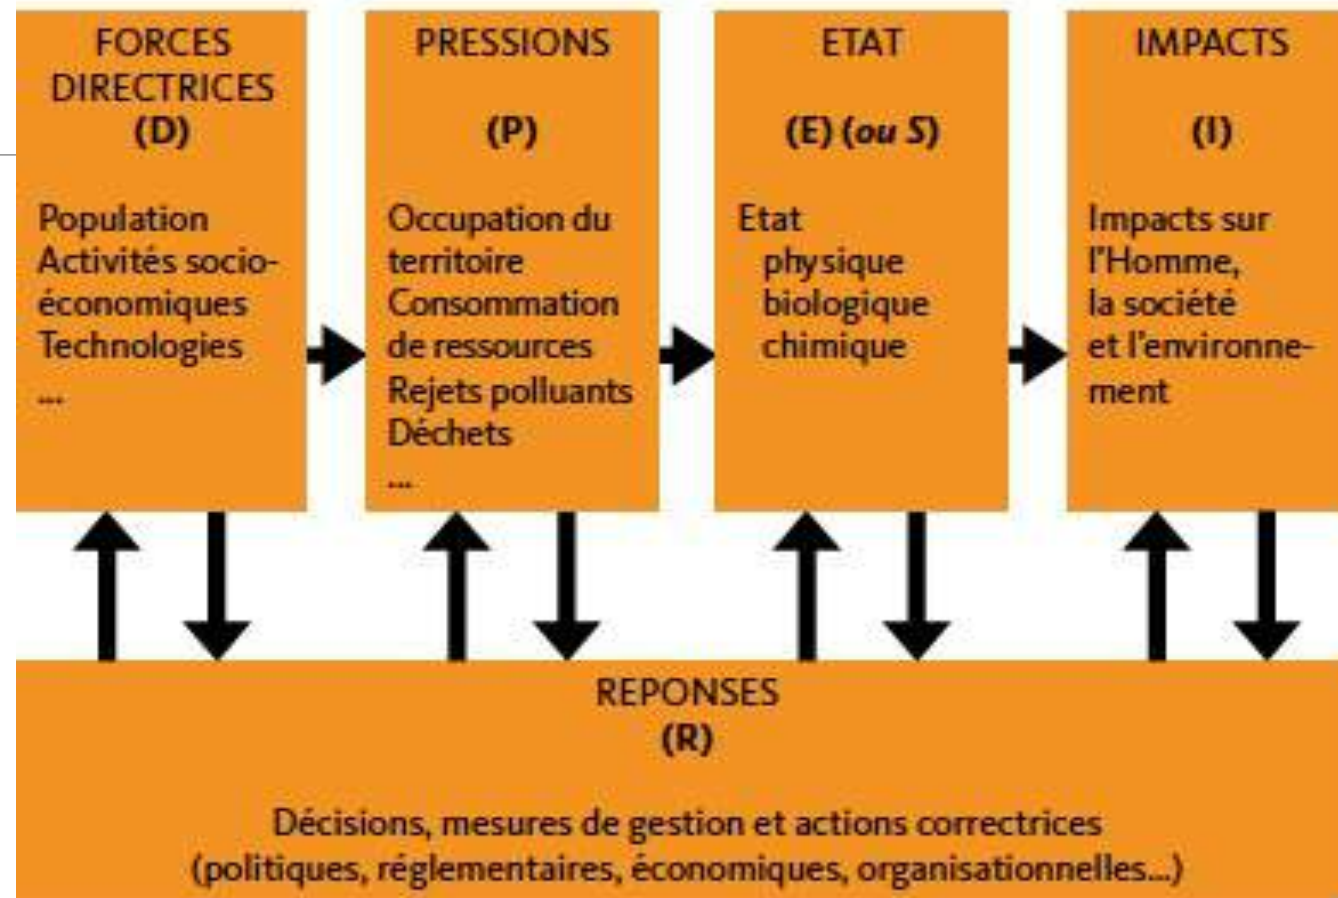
FORCES DIRECTRICES
(D)

Population
Activités socio-économiques
Technologies
...

PRESSIONS

(P)

Occupation du territoire
Consommation de ressources
Rejets polluants
Déchets
...

ETAT

(E) (*ou S*)

Etat
physique
biologique
chimique

IMPACTS

(I)

Impacts sur l'Homme, la société et l'environnement

REPONSES
(R)

Décisions, mesures de gestion et actions correctrices
(politiques, réglementaires, économiques, organisationnelles...)